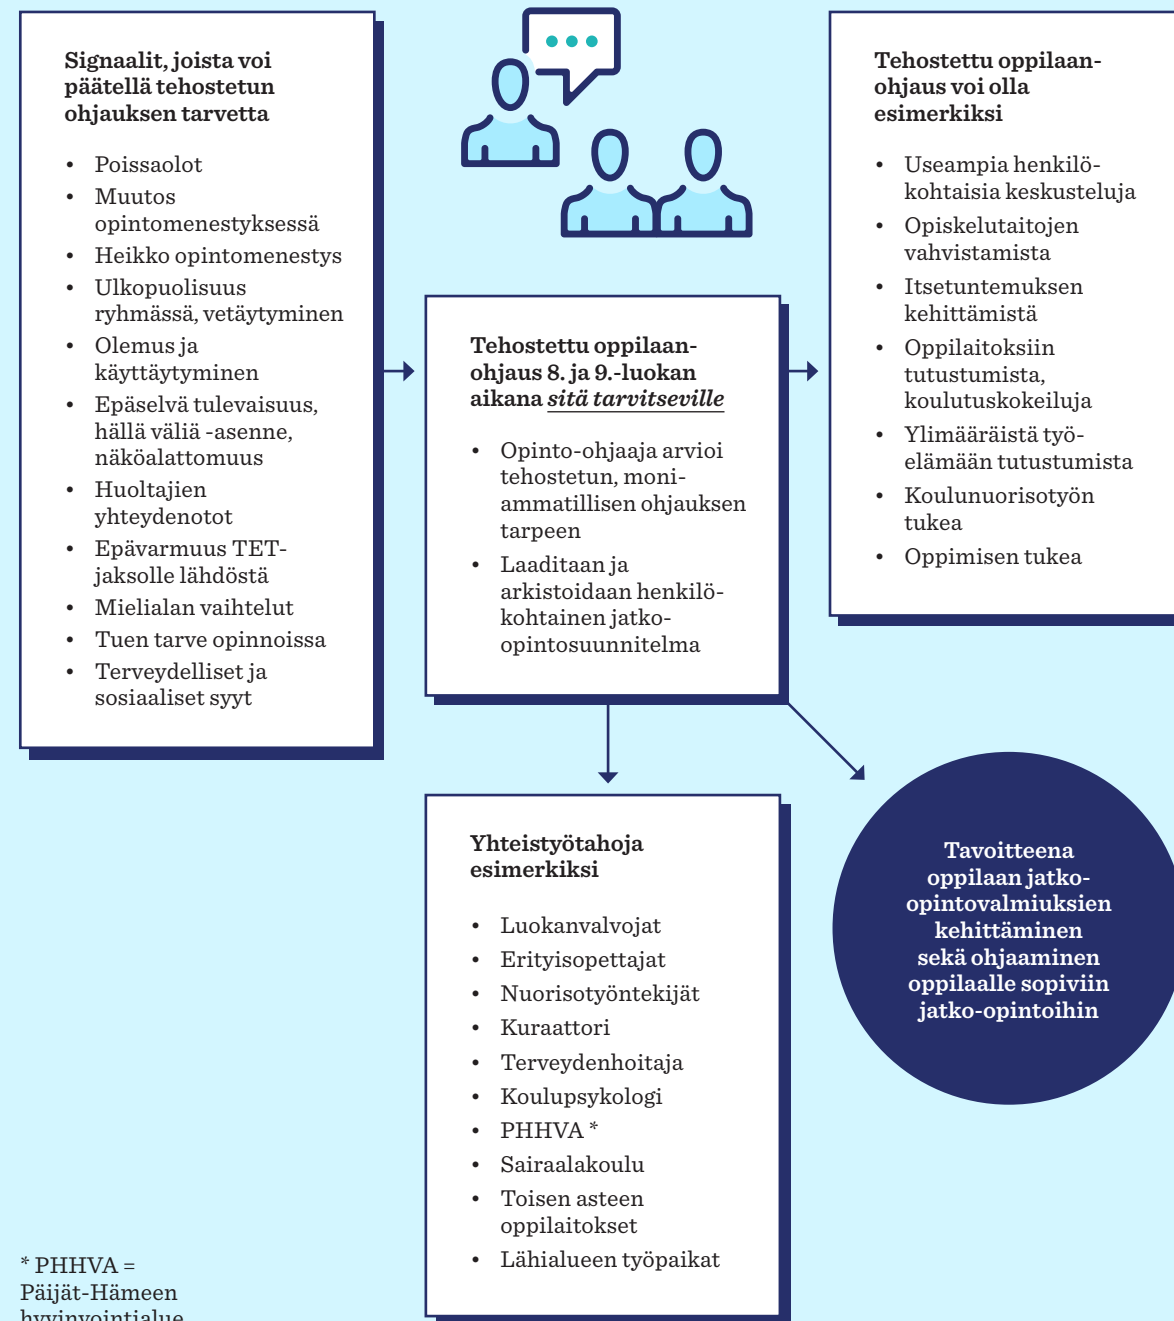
Signaalit, joista voi päätellä tehostetun ohjauksen tarvetta

- Poissaolot
- Muutos opintomenestyksessä
- Heikko opintomenestys
- Ulkopuolisuus ryhmässä, vetäytyminen
- Olemus ja käyttäytyminen
- Epäselvä tulevaisuus, hällä väliä -asenne, näköalattomuus
- Huoltajien yhteydenotot
- Epävarmuus TET-jaksolle lähdöstä
- Mielialan vaihtelut
- Tuen tarve opinnoissa
- Terveydelliset ja sosiaaliset syyt

Tehostettu oppilaanohjaus 8. ja 9.-luokan aikana *sitä tarvitseville*

- Opinto-ohjaaja arvioi tehostetun, moniammatillisen ohjauksen tarpeen
- Laaditaan ja arkistoidaan henkilökohtainen jatko-opintosuunnitelma

Tehostettu oppilaanohjaus voi olla esimerkiksi

- Useampia henkilökohtaisia keskusteluja
- Opiskelutaitojen vahvistamista
- Itsetuntemuksen kehittämistä
- Oppilaitoksiin tutustumista, koulutuskokeiluja
- Ylimääräistä työelämään tutustumista
- Koulunuorisotyön tukea
- Oppimisen tukea

Yhteistyötahoja esimerkiksi

- Luokanvalvojat
- Erityisopettajat
- Nuorisotyöntekijät
- Kuraattori
- Terveydenhoitaja
- Koulupsykologi
- PHHVA *
- Sairaalakoulu
- Toisen asteen oppilaitokset
- Lähialueen työpaikat

Tavoitteena oppilaan jatko-opintovalmiuksien kehittäminen sekä ohjaaminen oppilaalle sopiviin jatko-opintoihin

* PHHVA = Päijät-Hämeen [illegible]